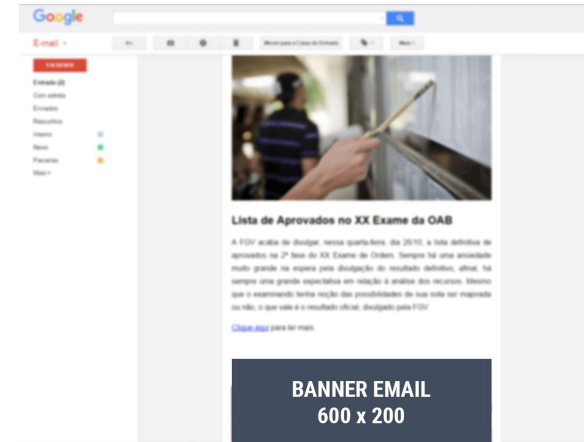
Google

E-mail

ESCREVER

Entrada (2)
Com estrela
Enviados
Rascunhos
Interno
Novo
Parceiros
Mais

Mover para a Caixa de Entrada

Mais

Lista de Aprovados no XX Exame da OAB

A FGV acaba de divulgar, nessa quarta-feira, dia 26/10, a lista definitiva de aprovados na 2ª fase do XX Exame de Ordem. Sempre há uma ansiedade muito grande na espera pela divulgação do resultado definitivo, afinal, há sempre uma grande expectativa em relação à análise dos recursos. Mesmo que o examinando tenha noção das possibilidades de sua nota ser majorada ou não, o que vale é o resultado oficial, divulgado pela FGV.

Clique aqui para ler mais.

BANNER EMAIL
600 x 200